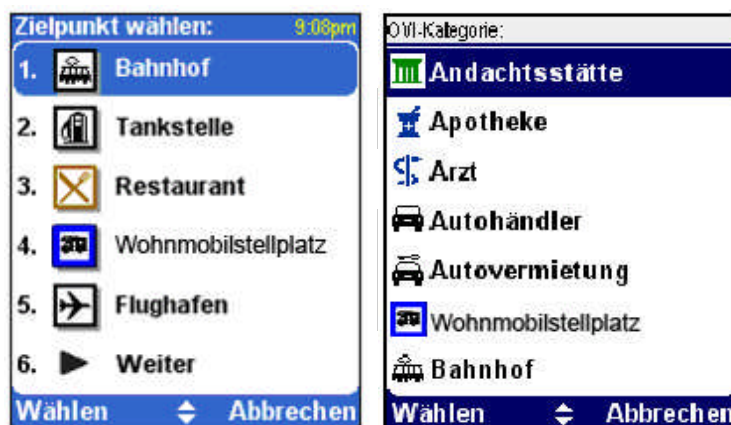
Zielpunkt wählen: 9:08pm

1. Bahnhof

2. Tankstelle

3. Restaurant

4. Wohnmobilstellplatz

5. Flughafen

6. Weiter

Wählen Abbrechen

OVI-Kategorie:

Andachtsstätte

Apotheke

Arzt

Autohändler

Autovermietung

Wohnmobilstellplatz

Bahnhof

Wählen Abbrechen